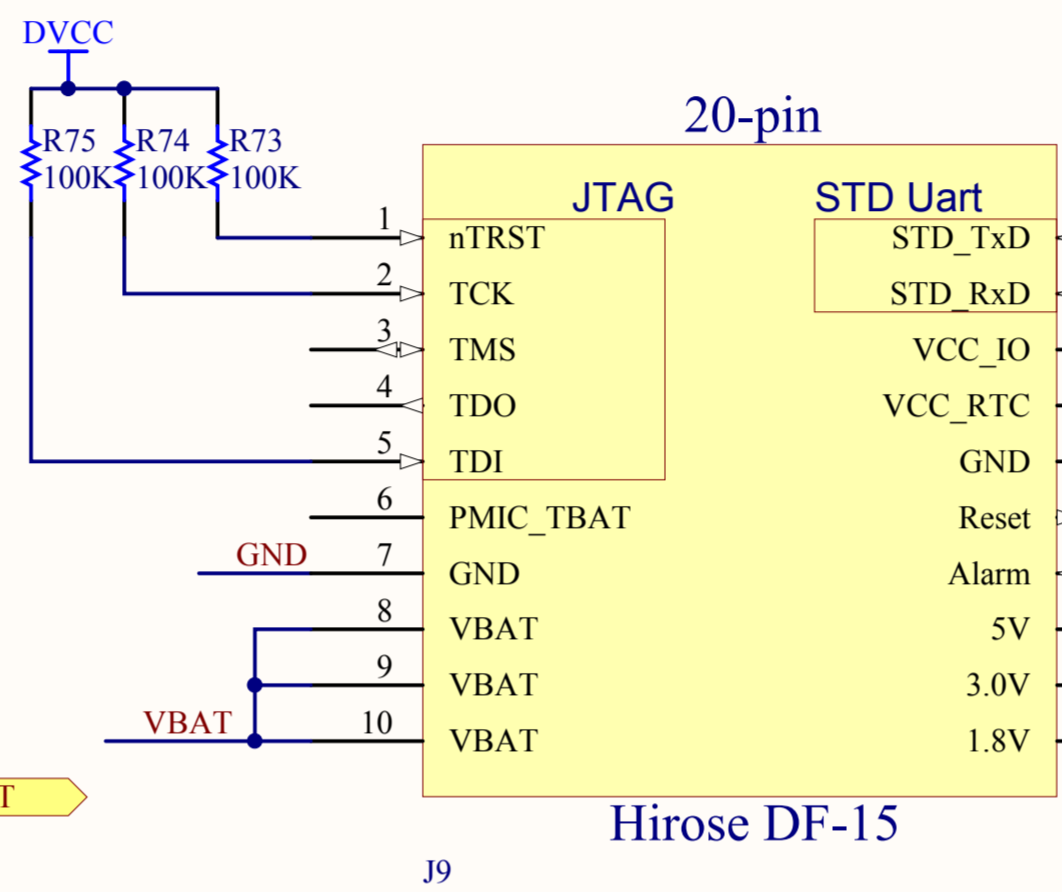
DVCC

R75
100K
R74
100K
R73
100K

20-pin

JTAG
STD Uart

1 nTRST
2 TCK
3 TMS
4 TDO
5 TDI
6 PMIC_TBAT
GND 7 GND
8 VBAT
9 VBAT
VBAT 10 VBAT

STD_TxD
STD_RxD
VCC_IO
VCC_RTC
GND
Reset
Alarm
5V
3.0V
1.8V

T

Hirose DF-15

J9